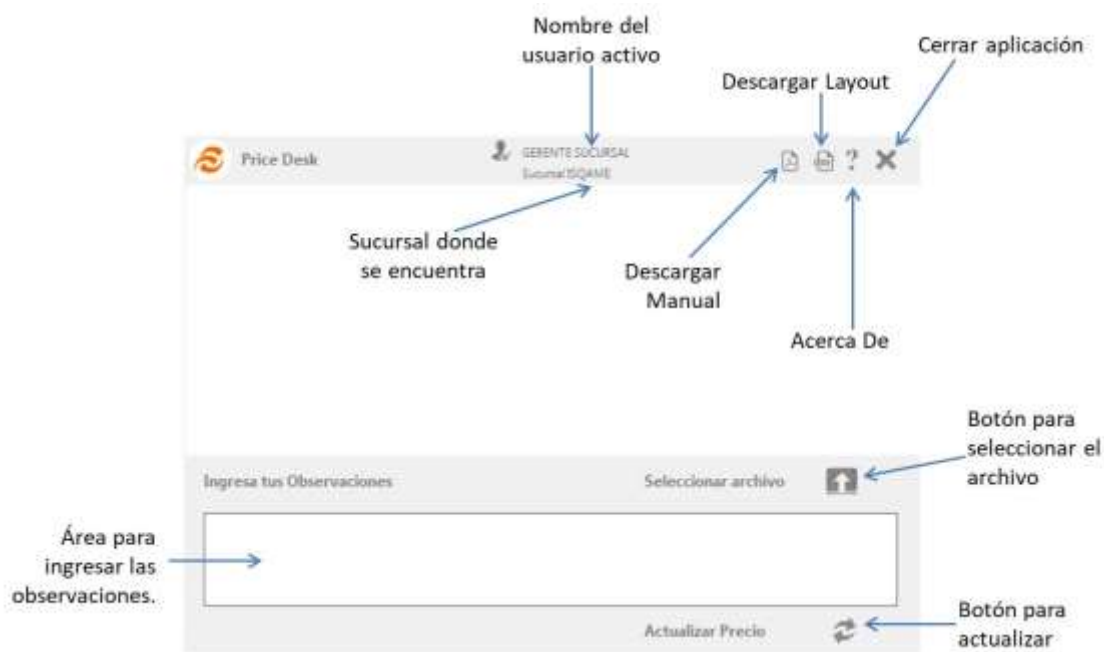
Nombre del usuario activo

Descargar Layout

Cerrar aplicación

Price Desk

GERENTE SUCURSAL
Sucursal ISQAME

Sucursal donde se encuentra

Descargar Manual

Acerca De

Botón para seleccionar el archivo

Ingresa tus Observaciones

Seleccionar archivo

Área para ingresar las observaciones.

Actualizar Precio

Botón para actualizar